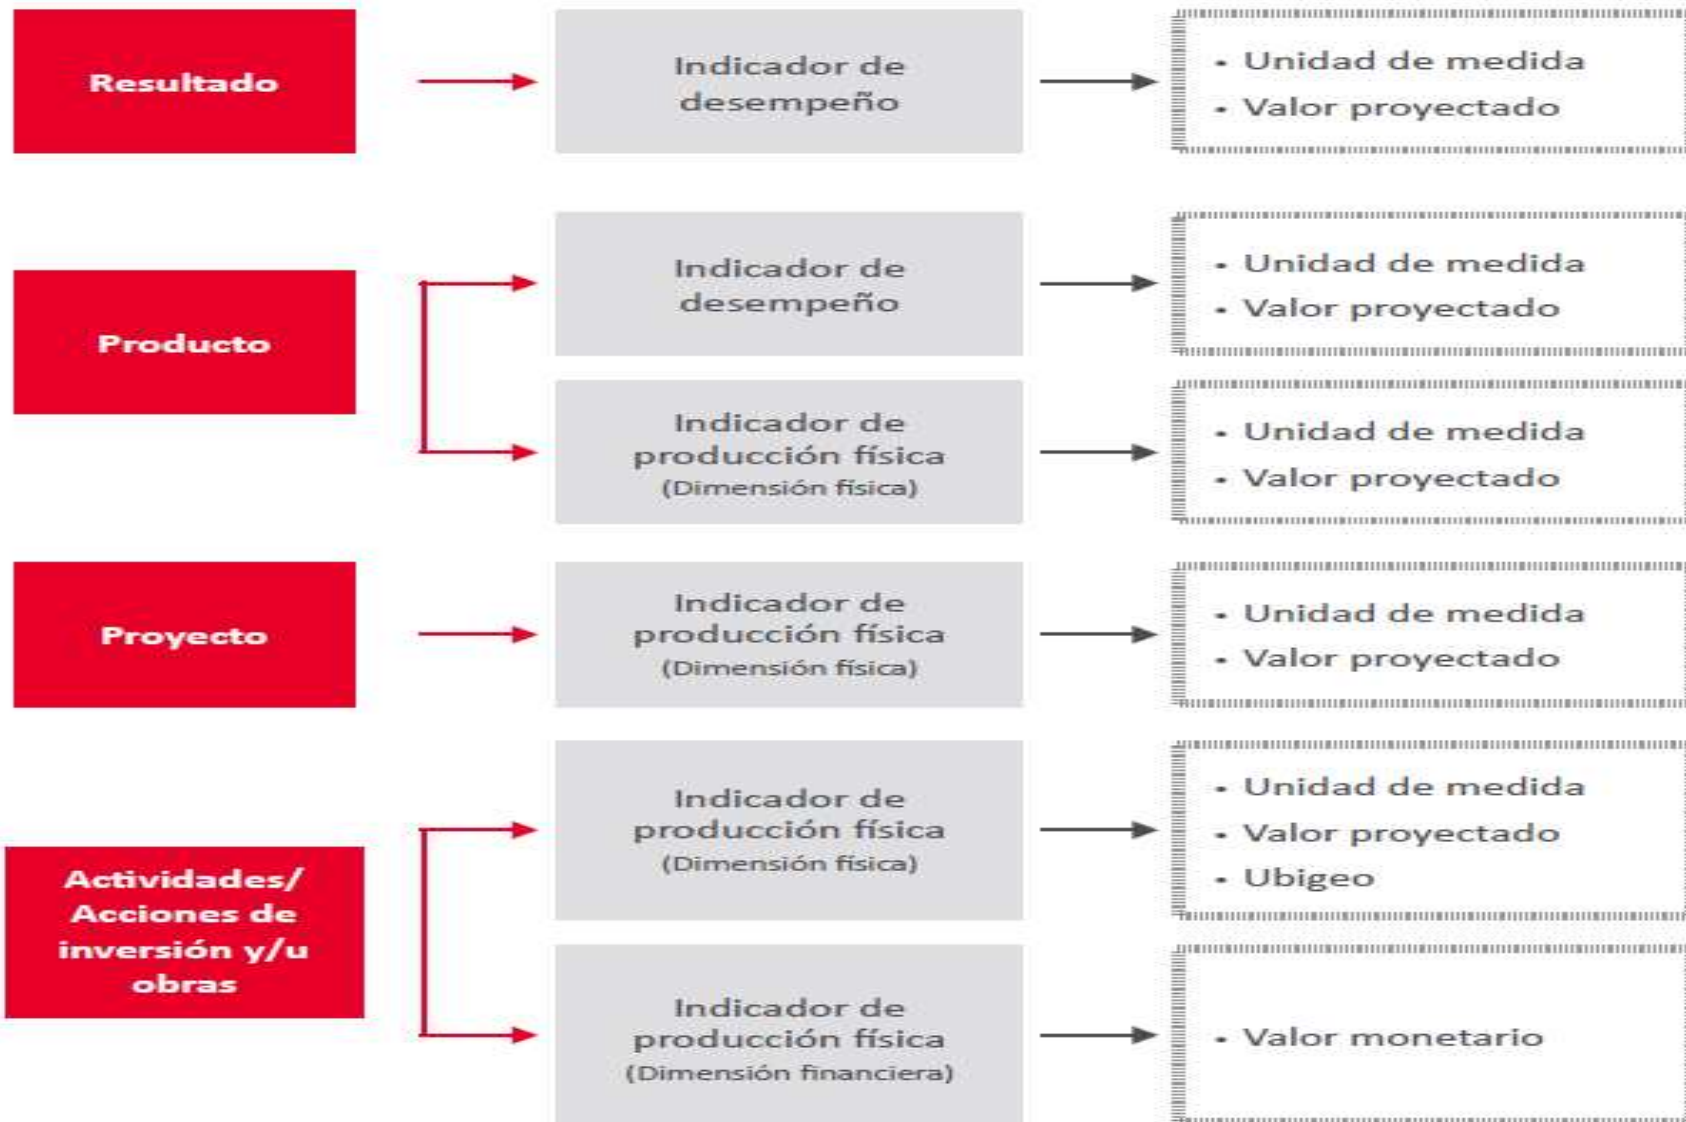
Resultado

Indicador de desempeño

- Unidad de medida
- Valor proyectado

Producto

Indicador de desempeño

- Unidad de medida
- Valor proyectado

Indicador de producción física (Dimensión física)

- Unidad de medida
- Valor proyectado

Proyecto

Indicador de producción física (Dimensión física)

- Unidad de medida
- Valor proyectado

Actividades/ Acciones de inversión y/u obras

Indicador de producción física (Dimensión física)

- Unidad de medida
- Valor proyectado
- Ubigeo

Indicador de producción física (Dimensión financiera)

- Valor monetario